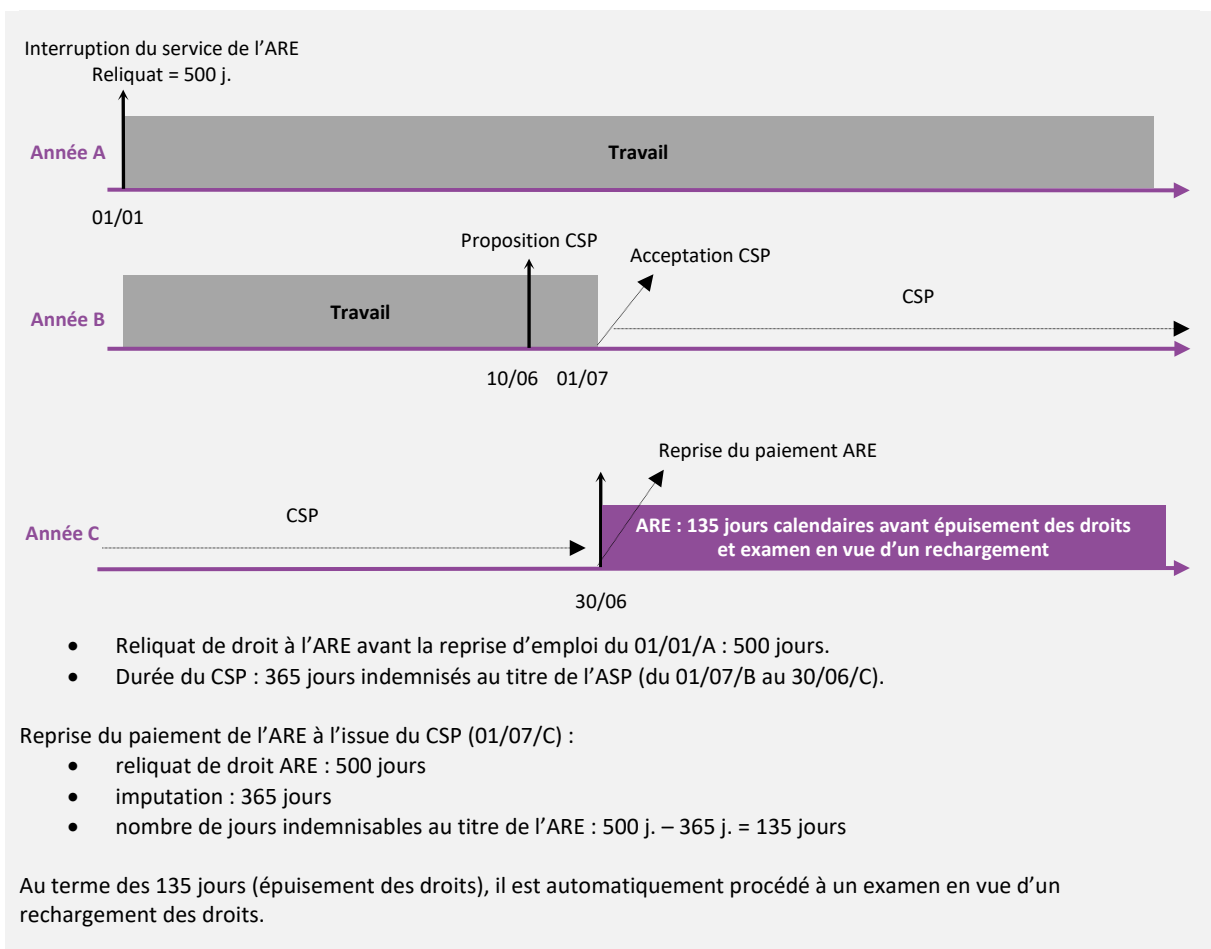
Interruption du service de l'ARE
Reliquat = 500 j.

Année A

Travail

01/01

Proposition CSP

Acceptation CSP

CSP

Année B

Travail

10/06 01/07

Reprise du paiement ARE

Année C

CSP

ARE : 135 jours calendaires avant épuisement des droits et examen en vue d'un rechargement

30/06

- Reliquat de droit à l'ARE avant la reprise d'emploi du 01/01/A : 500 jours.
- Durée du CSP : 365 jours indemnisés au titre de l'ASP (du 01/07/B au 30/06/C).

Reprise du paiement de l'ARE à l'issue du CSP (01/07/C) :

- reliquat de droit ARE : 500 jours
- imputation : 365 jours
- nombre de jours indemnisables au titre de l'ARE : 500 j. – 365 j. = 135 jours

Au terme des 135 jours (épuisement des droits), il est automatiquement procédé à un examen en vue d'un rechargement des droits.